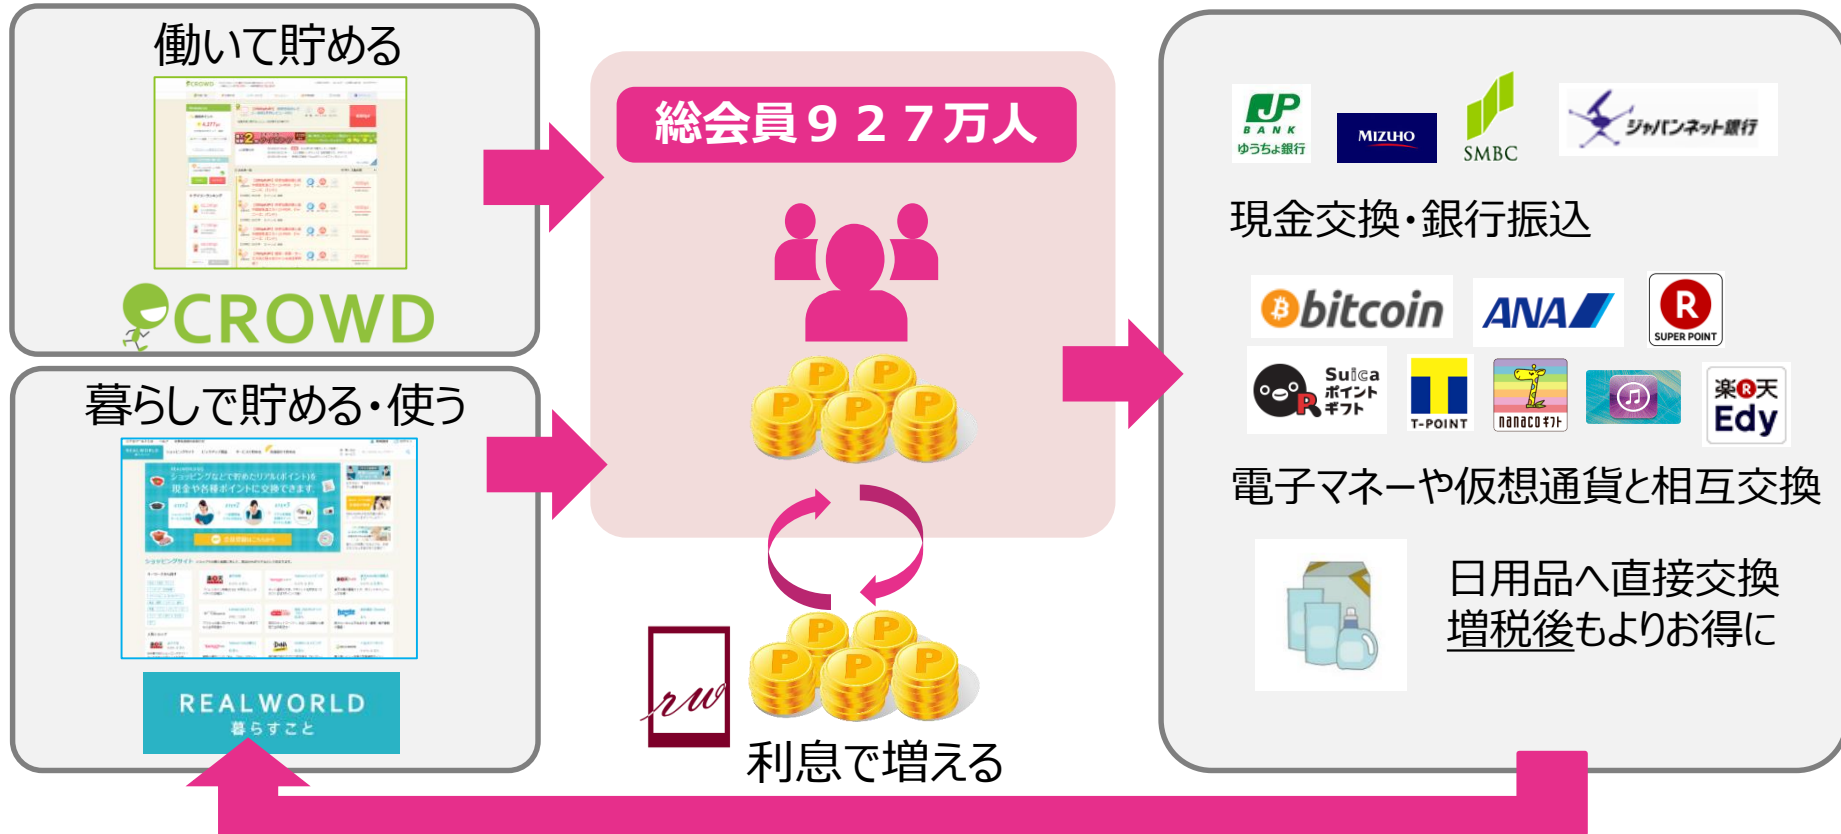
働いて貯める

CROWD

暮らしで貯める・使う

REALWORLD
暮らすこと

総会員９２７万人

P P P P P

P P P P P

rw

利息で増える

JP BANK ゆうちょ銀行

MIZUHO

SMBC

ジャパンネット銀行

現金交換・銀行振込

bitcoin

ANA

R SUPER POINT

Suica ポイント ギフト

T-POINT

nanaco ギフト

楽天 Edy

電子マネーや仮想通貨と相互交換

日用品へ直接交換
増税後もよりお得に